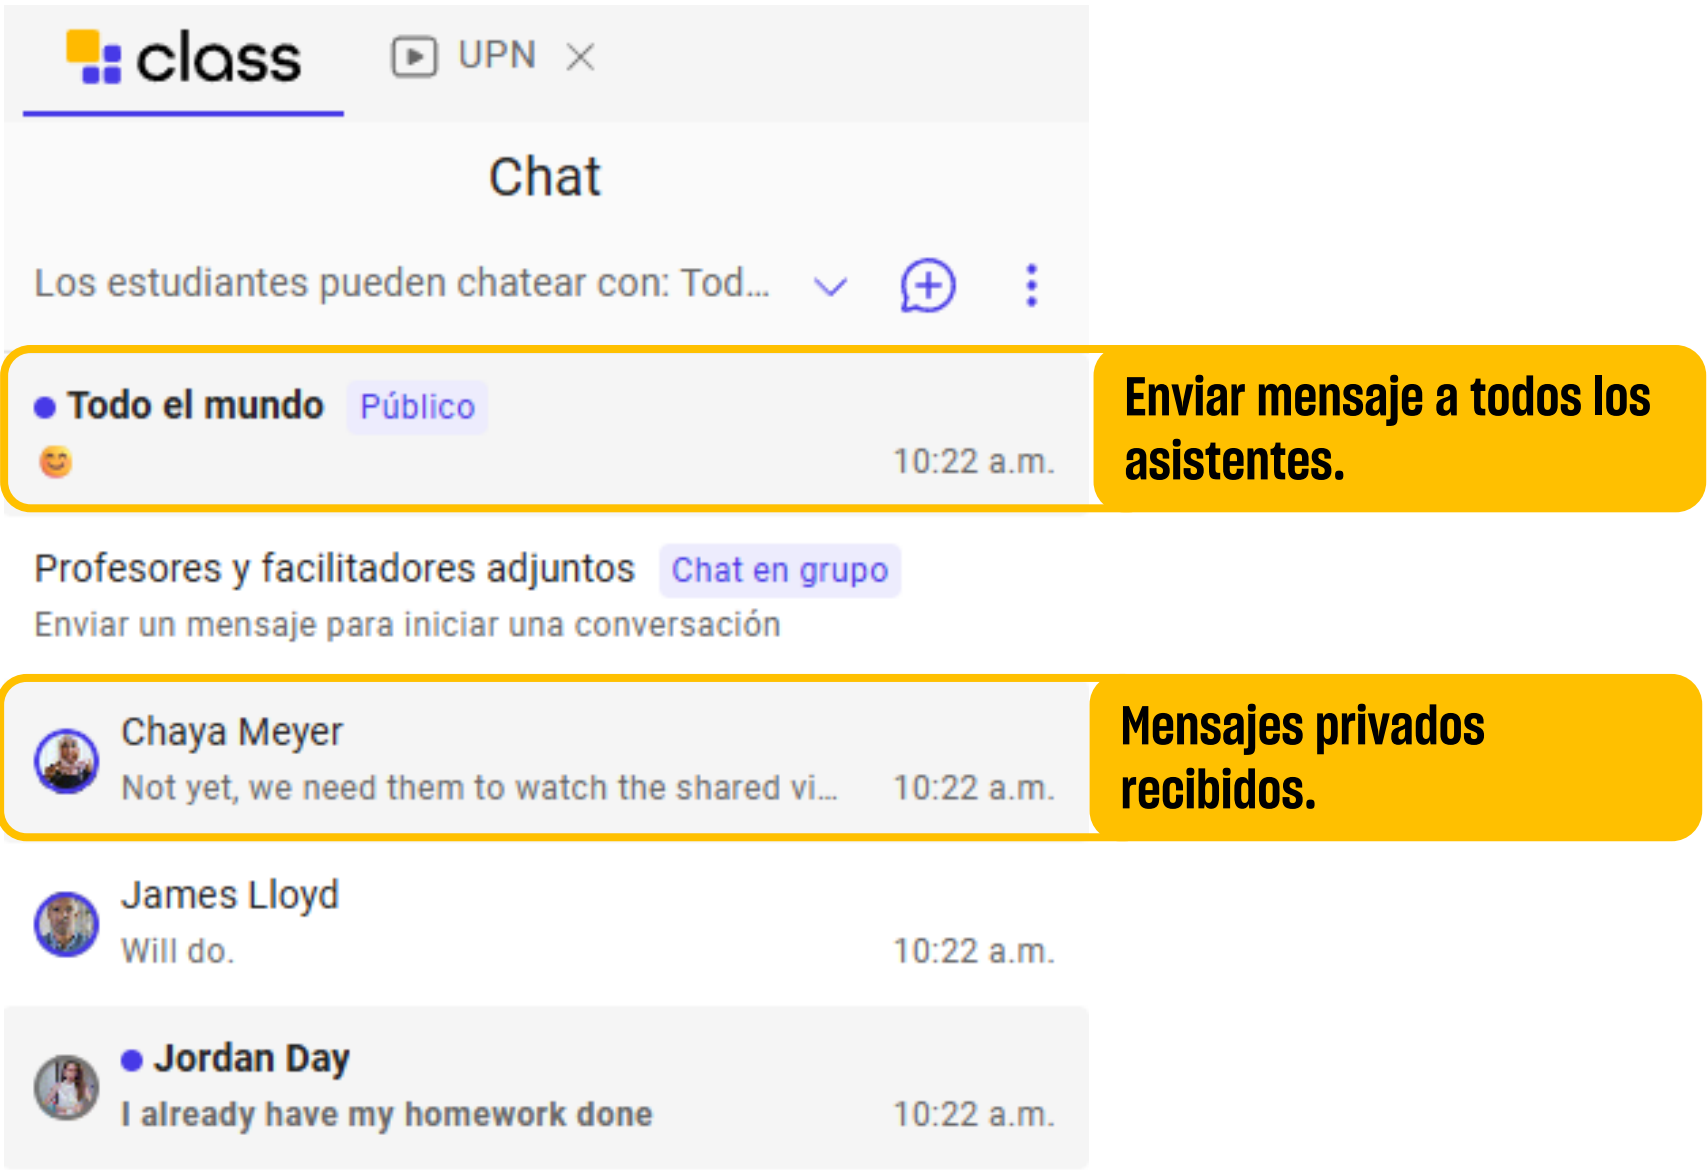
class

UPN ×

Chat

Los estudiantes pueden chatear con: Tod...

Todo el mundo Público

😊 10:22 a.m.

Enviar mensaje a todos los asistentes.

Profesores y facilitadores adjuntos Chat en grupo

Enviar un mensaje para iniciar una conversación

Chaya Meyer

Not yet, we need them to watch the shared vi... 10:22 a.m.

Mensajes privados recibidos.

James Lloyd

Will do. 10:22 a.m.

Jordan Day

I already have my homework done 10:22 a.m.